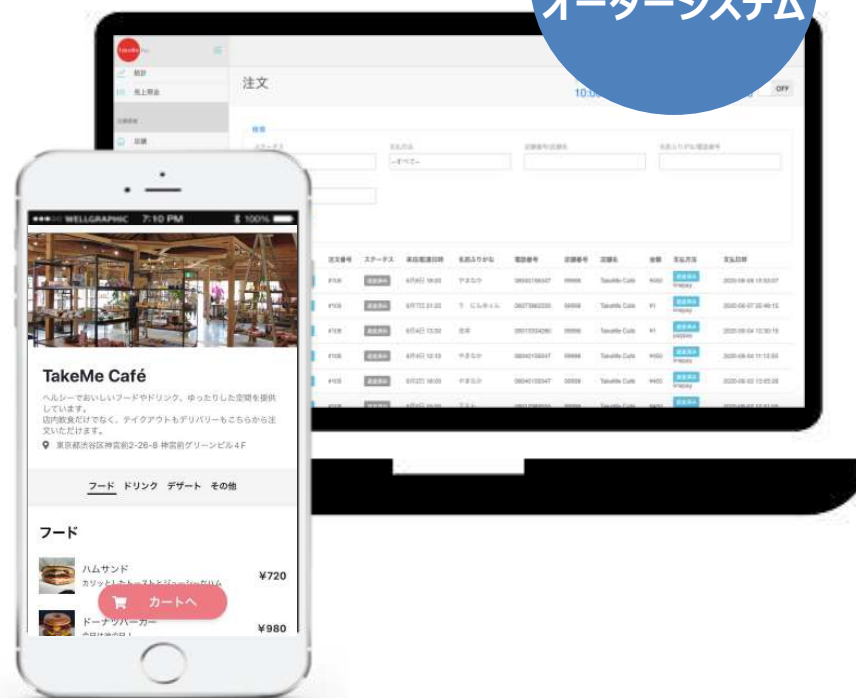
オーダーシステム

TakeMe Pay

統計

売上照会

店舗

注文

10:0

OFF

検索

ステータス

支払方法

--すべて--

店舗番号/店舗名

名前ふりがな/電話番号

注文番号

ステータス

来店/配達日時

名前ふりがな

電話番号

店舗番号

店舗名

金額

支払方法

支払日時

●●●○○ WELLGRAPHIC 7:10 PM 100%

TakeMe Café

ヘルシーでおいしいフードやドリンク。ゆったりした空間を提供しています。
店内飲食だけでなく、テイクアウトもデリバリーもこちらから注文いただけます。

東京都渋谷区神宮前2-26-8 神宮前グリーンビル4F

フード ドリンク デザート その他

フード

ハムサンド

カリッとしたトーストとジューシーなハム

¥720

カートへ

ドーナツバーガー

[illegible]

¥980